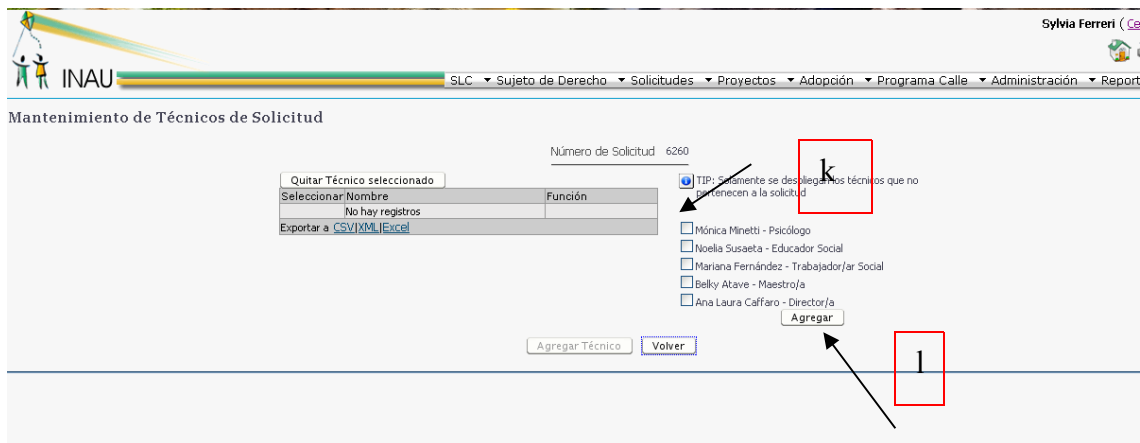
Sylvia Ferreri ( Ce

INAU

SLC ▾ Sujeto de Derecho ▾ Solicitudes ▾ Proyectos ▾ Adopción ▾ Programa Calle ▾ Administración ▾ Report

Mantenimiento de Técnicos de Solicitud

Número de Solicitud 6260

Quitar Técnico seleccionado

| Seleccionar | Nombre | Función |
|---|---|---|
| | No hay registros | |

Exportar a CSV|XML|Excel

k

TIP: Solamente se despliegan los técnicos que no pertenecen a la solicitud

Mónica Minetti - Psicólogo
Noelia Susaeta - Educador Social
Mariana Fernández - Trabajador/ar Social
Belky Atave - Maestro/a
Ana Laura Caffaro - Director/a

Agregar

l

Agregar Técnico Volver